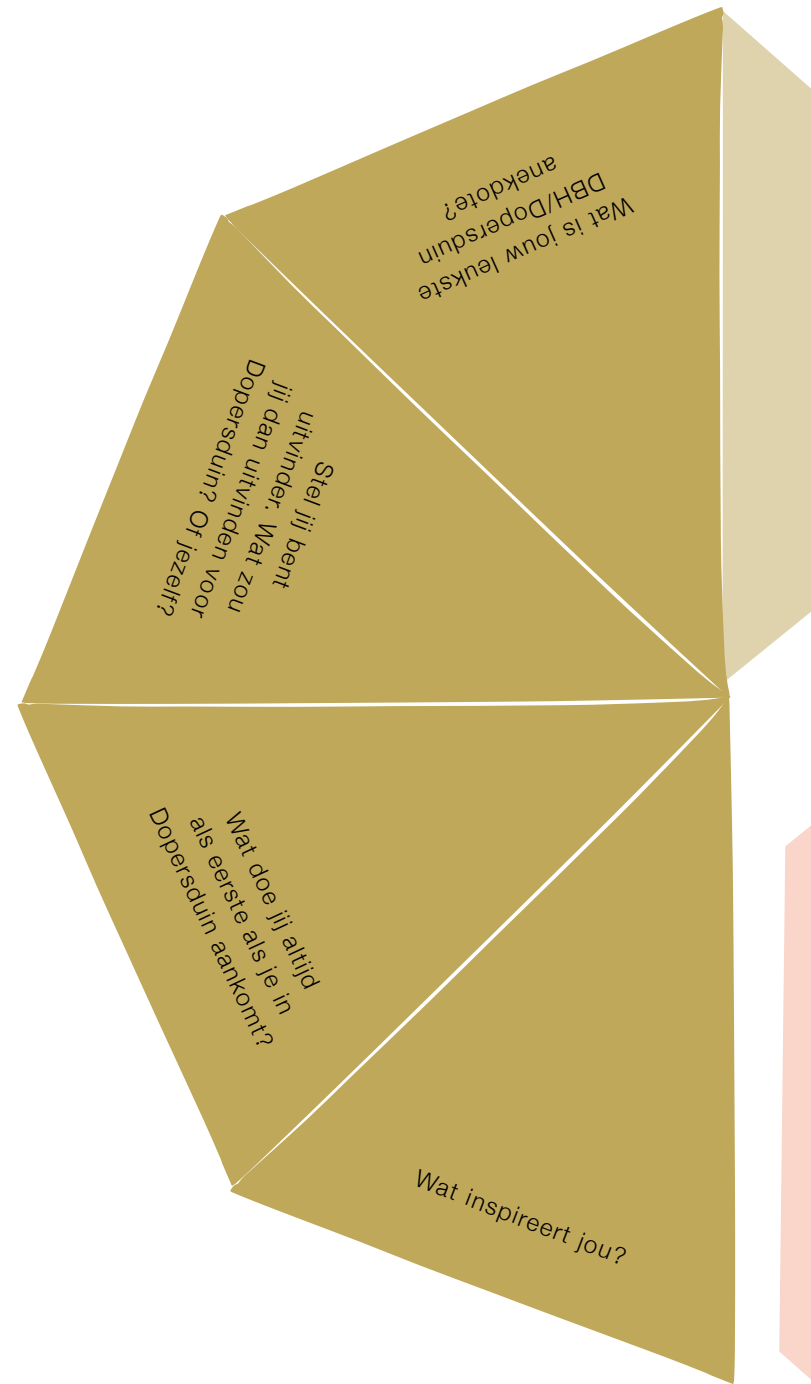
Wat is jouw leukste DBH/Dopersduin anekdote?

Stel jij bent uitvinder. Wat zou jij dan uitvinden voor Dopersduin? Of jezelf?

Wat doe jij altijd als eerste als je in Dopersduin aankomt?

Wat inspireert jou?